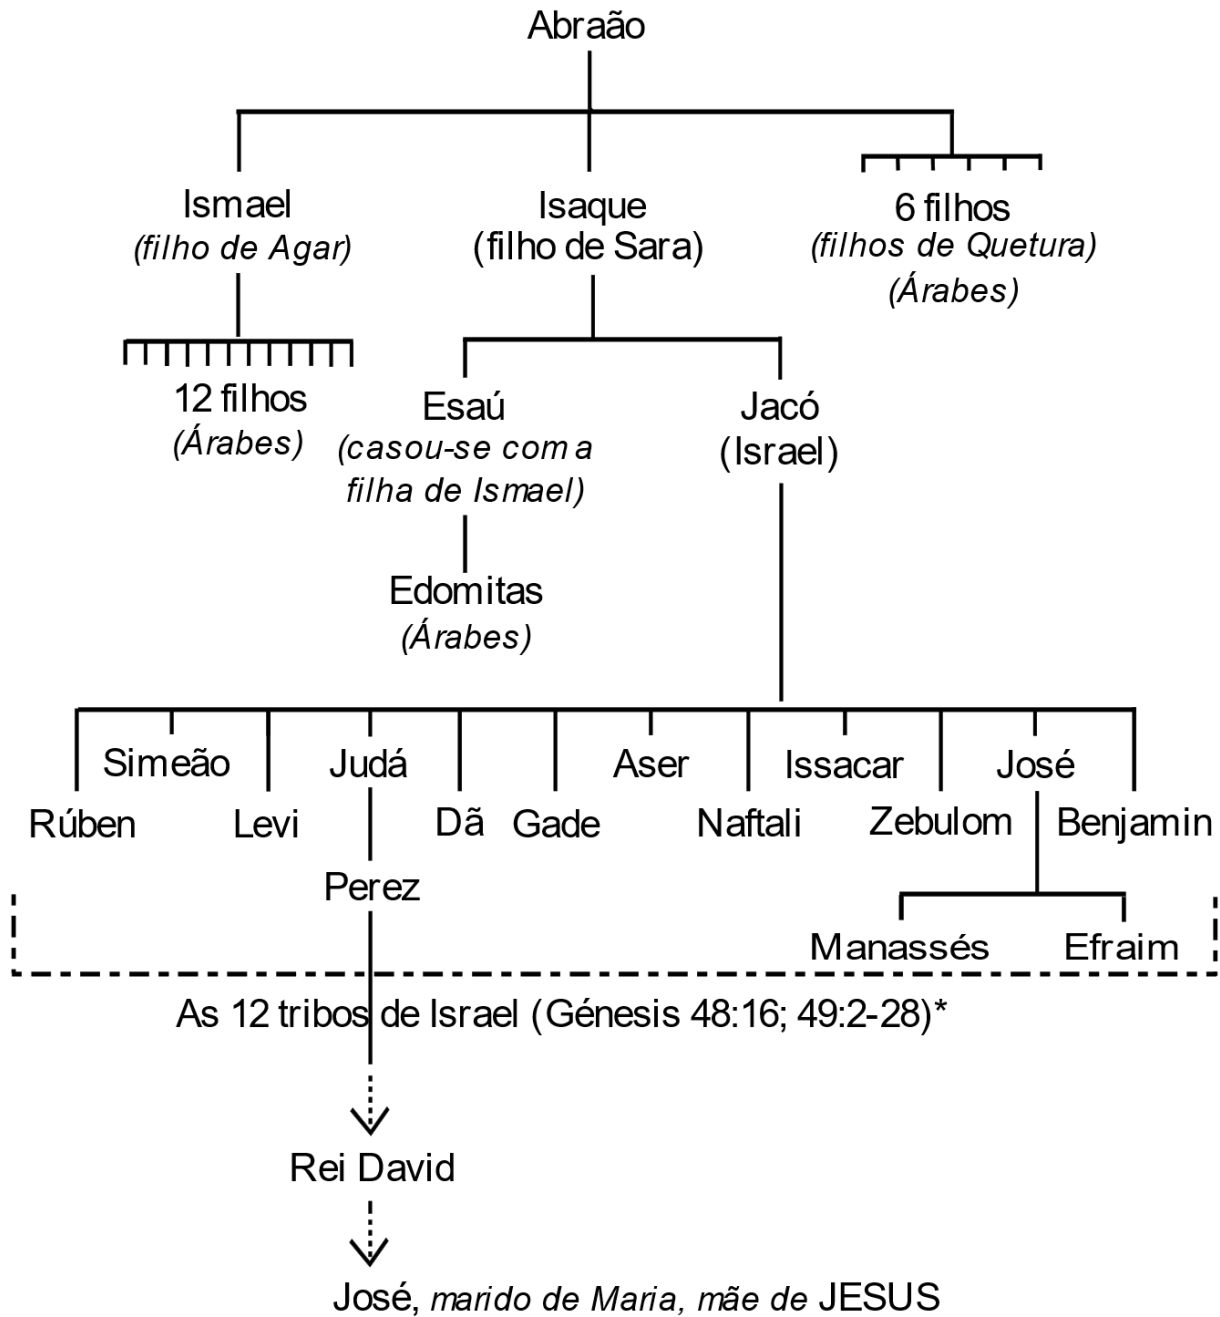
Abraão

Ismael
(filho de Agar)

Isaque
(filho de Sara)

6 filhos
(filhos de Quetura)
(Árabes)

12 filhos
(Árabes)

Esaú
(casou-se com a filha de Ismael)

Jacó
(Israel)

Edomitas
(Árabes)

Rúben
Simeão
Levi
Judá
Dã
Gade
Aser
Naftali
Issacar
Zebulom
José
Benjamin

Perez

Manassés
Efraim

As 12 tribos de Israel (Génesis 48:16; 49:2-28)*

Rei David

José, marido de Maria, mãe de JESUS